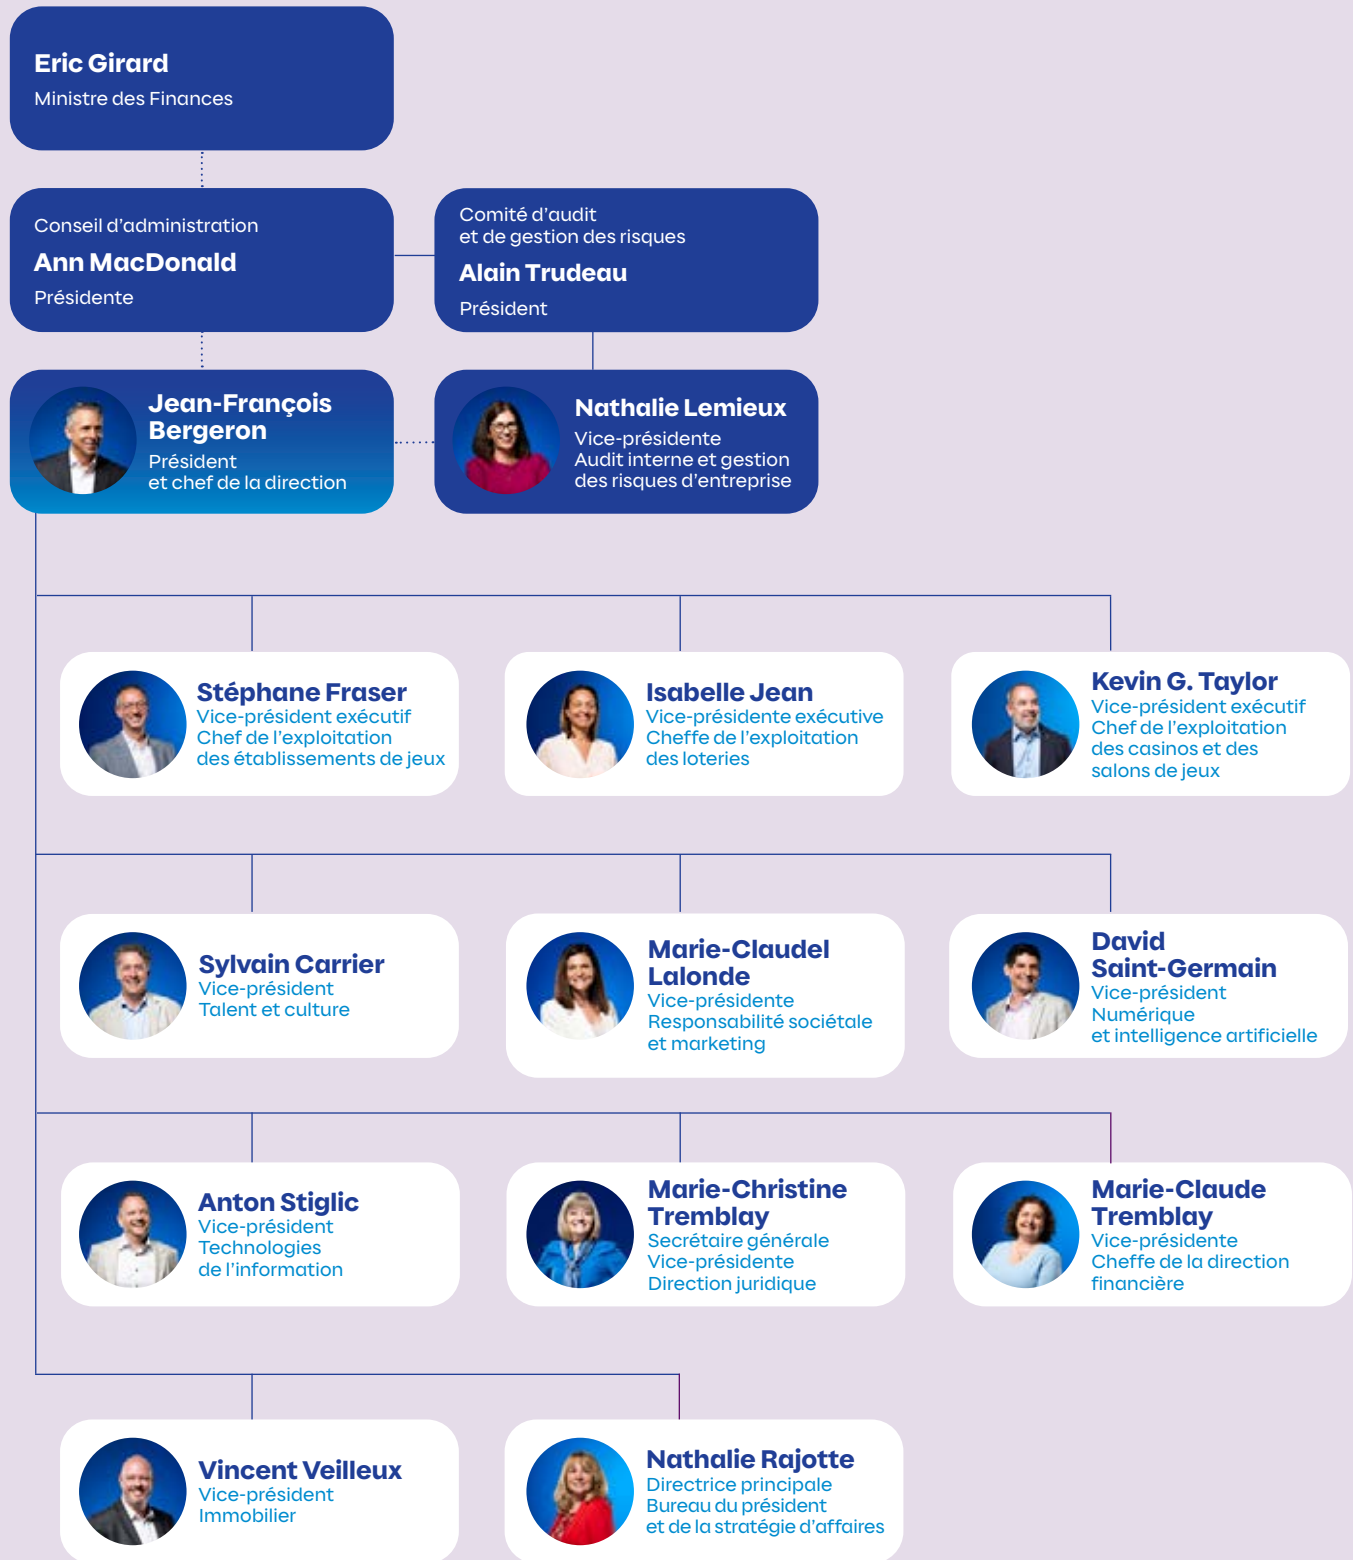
Eric Girard
Ministre des Finances

Conseil d'administration
Ann MacDonald
Présidente

Comité d'audit et de gestion des risques
Alain Trudeau
Président

Jean-François Bergeron
Président et chef de la direction

Nathalie Lemieux
Vice-présidente
Audit interne et gestion des risques d'entreprise

Stéphane Fraser
Vice-président exécutif
Chef de l'exploitation des établissements de jeux

Isabelle Jean
Vice-présidente exécutive
Cheffe de l'exploitation des loteries

Kevin G. Taylor
Vice-président exécutif
Chef de l'exploitation des casinos et des salons de jeux

Sylvain Carrier
Vice-président
Talent et culture

Marie-Claudel Lalonde
Vice-présidente
Responsabilité sociétale et marketing

David Saint-Germain
Vice-président
Numérique et intelligence artificielle

Anton Stiglic
Vice-président
Technologies de l'information

Marie-Christine Tremblay
Secrétaire générale
Vice-présidente
Direction juridique

Marie-Claude Tremblay
Vice-présidente
Cheffe de la direction financière

Vincent Veilleux
Vice-président
Immobilier

Nathalie Rajotte
Directrice principale
Bureau du président et de la stratégie d'affaires